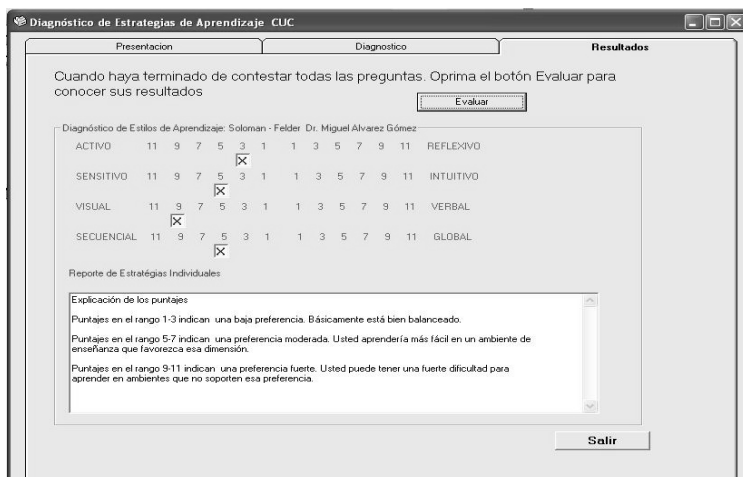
Diagnóstico de Estrategias de Aprendizaje CUC

Presentacion | Diagnostico | Resultados

Cuando haya terminado de contestar todas las preguntas. Oprima el botón Evaluar para conocer sus resultados

Evaluar

Diagnóstico de Estilos de Aprendizaje: Soloman - Felder Dr. Miguel Alvarez Gómez

| | | | | | | | | | | | | |
|---|---|---|---|---|---|---|---|---|---|---|---|---|
| ACTIVO | 11 | 9 | 7 | 5 | 3 | 1 | 1 | 3 | 5 | 7 | 9 | 11 | REFLEXIVO |
| SENSITIVO | 11 | 9 | 7 | 5 | 3 | 1 | 1 | 3 | 5 | 7 | 9 | 11 | INTUITIVO |
| VISUAL | 11 | 9 | 7 | 5 | 3 | 1 | 1 | 3 | 5 | 7 | 9 | 11 | VERBAL |
| SECUENCIAL | 11 | 9 | 7 | 5 | 3 | 1 | 1 | 3 | 5 | 7 | 9 | 11 | GLOBAL |

X
X
X
X

Reporte de Estratégias Individuales

Explicación de los puntajes

Puntajes en el rango 1-3 indican una baja preferencia. Básicamente está bien balanceado.

Puntajes en el rango 5-7 indican una preferencia moderada. Usted aprendería más fácil en un ambiente de enseñanza que favorezca esa dimensión.

Puntajes en el rango 9-11 indican una preferencia fuerte. Usted puede tener una fuerte dificultad para aprender en ambientes que no soporten esa preferencia.

Salir